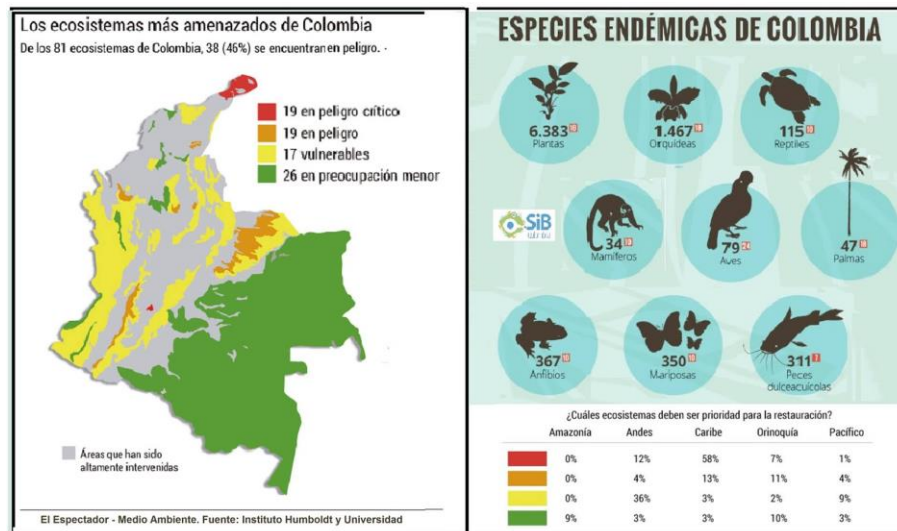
Los ecosistemas más amenazados de Colombia

De los 81 ecosistemas de Colombia, 38 (46%) se encuentran en peligro.

19 en peligro crítico
19 en peligro
17 vulnerables
26 en preocupación menor

Áreas que han sido altamente intervenidas

El Espectador - Medio Ambiente. Fuente: Instituto Humboldt y Universidad

ESPECIES ENDÉMICAS DE COLOMBIA

6.383 Plantas
1.467 Orquídeas
115 Reptiles
SiB
34 Mamíferos
79 Aves
47 Palmas
367 Anfibios
350 Mariposas
311 Peces dulceacuícolas

¿Cuáles ecosistemas deben ser prioridad para la restauración?

| | Amazonía | Andes | Caribe | Orinoquía | Pacífico |
|---|---|---|---|---|---|
| | 0% | 12% | 58% | 7% | 1% |
| | 0% | 4% | 13% | 11% | 4% |
| | 0% | 36% | 3% | 2% | 9% |
| | 9% | 3% | 3% | 10% | 3% |